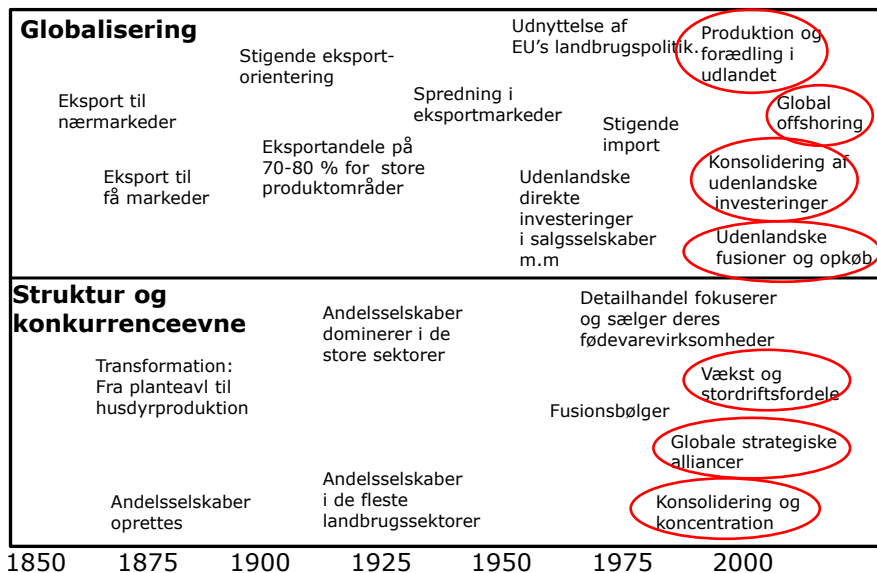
Globalisering

Udnyttelse af EU's landbrugspolitik.

Produktion og forædling i udlandet

Stigende eksport-orientering

Eksport til nærmarkeder

Spredning i eksportmarkeder

Global offshoring

Stigende import

Eksportandele på 70-80 % for store produktområder

Eksport til få markeder

Konsolidering af udenlandske investeringer

Udenlandske direkte investeringer i salgsselskaber m.m

Udenlandske fusioner og opkøb

Struktur og konkurrenceevne

Detailhandel fokuserer og sælger deres fødevarevirksomheder

Andelsselskaber dominerer i de store sektorer

Transformation: Fra planteavl til husdyrproduktion

Vækst og stordriftsfordele

Fusionsbølger

Globale strategiske alliancer

Andelsselskaber i de fleste landbrugssektorer

Andelsselskaber oprettes

Konsolidering og koncentration

1850 1875 1900 1925 1950 1975 2000